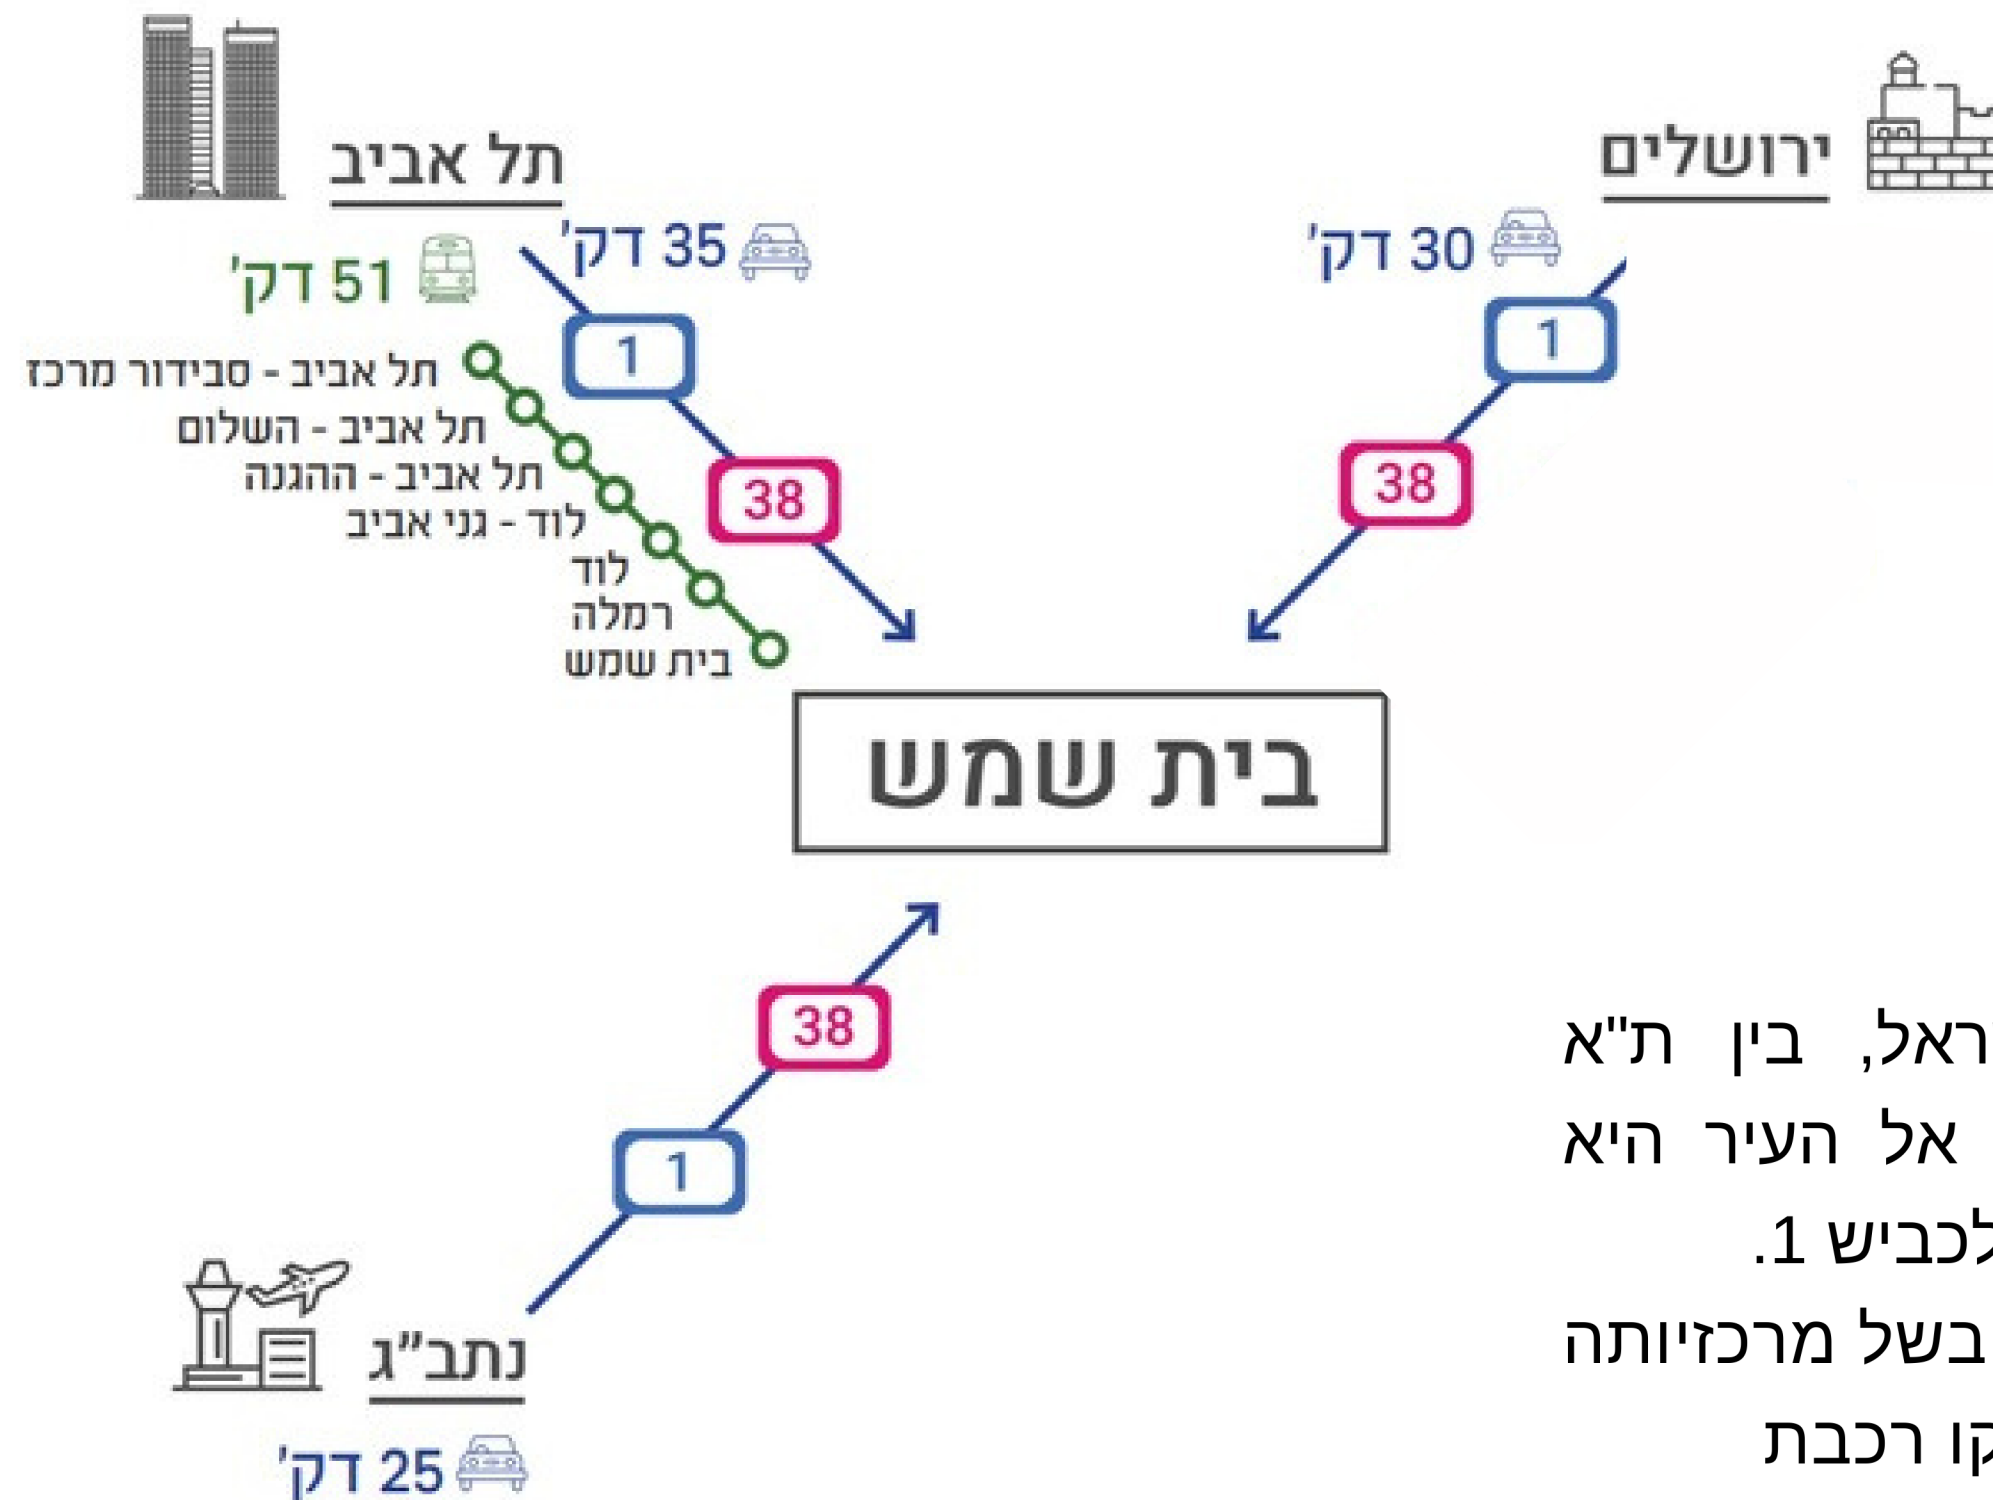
תל אביב
ירושלים
35 דק'
30 דק'
51 דק'
1
1
תל אביב - סבידור מרכז
תל אביב - השלום
תל אביב - ההגנה
לוד - גני אביב
לוד
רמלה
בית שמש
38
38
בית שמש
38
1
נתב"ג
25 דק'

ראל, בין ת"א
אל העיר היא
לכביש 1.
בשל מרכזיותה
קו רכבת